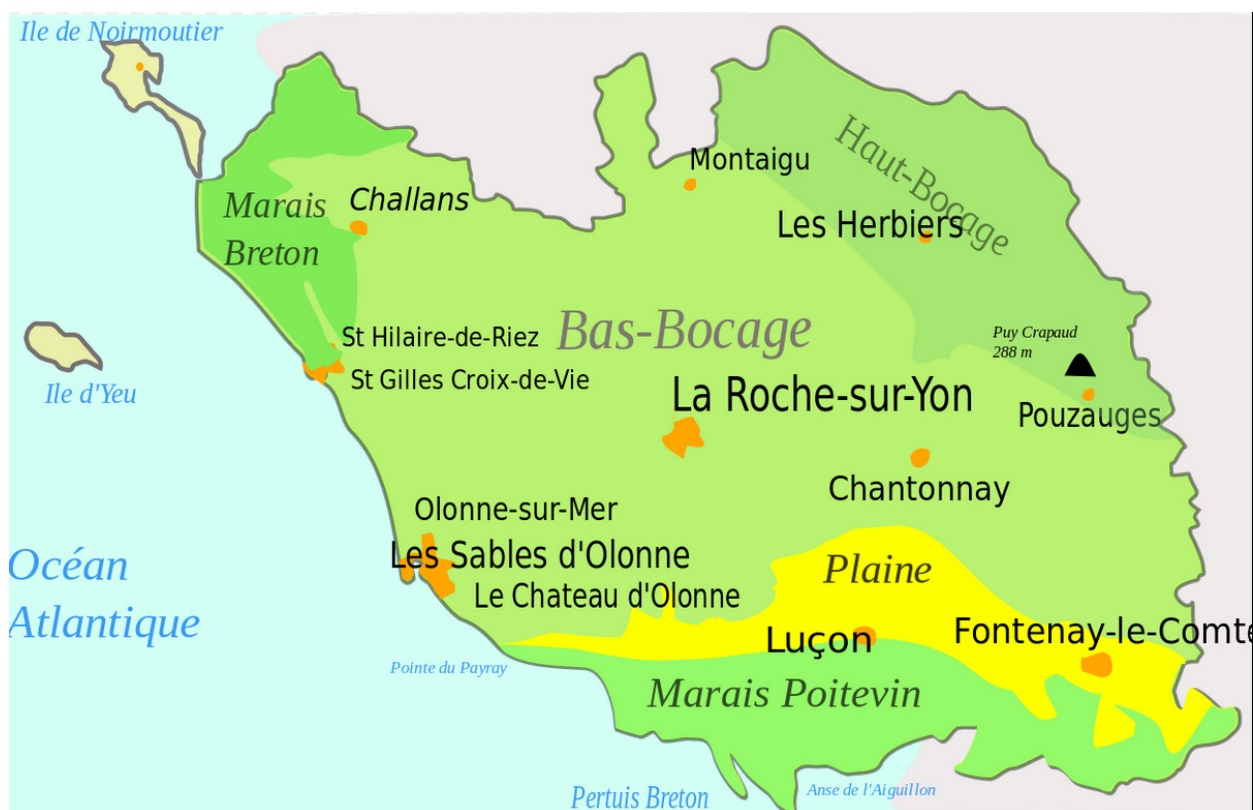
Ile de Noirmoutier

Marais Breton

Challans

Montaigu

Haut-Bocage

Les Herbiers

Ile d'Yeu

St Hilaire-de-Riez

Bas-Bocage

St Gilles Croix-de-Vie

Puy Crapaud 288 m

La Roche-sur-Yon

Pouzauges

Chantonnay

Olonne-sur-Mer

Océan Atlantique

Les Sables d'Olonne

Plaine

Le Chateau d'Olonne

Luçon

Fontenay-le-Comte

Pointe du Payray

Marais Poitevin

Pertuis Breton

Anse de l'Aiguillon